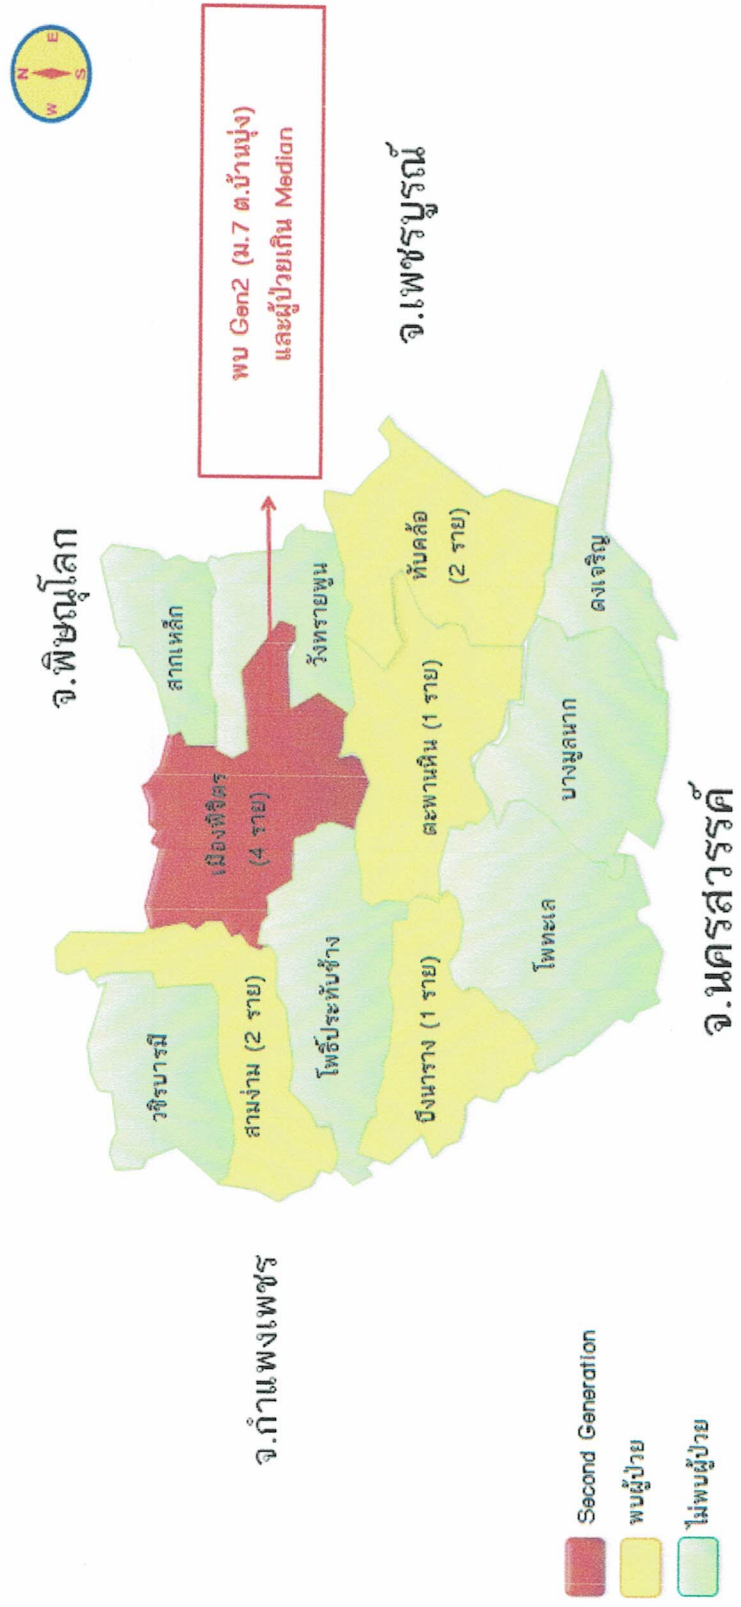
N E S W

พบ Gen2 (ม.7 ต.บ้านบุ่ง)
และผู้ป่วยเกิน Median

จ.พิษณุโลก

จ.เพชรบูรณ์

สากเหล็ก

วังทรายพูน

ทับคล้อ
(2 ราย)

เมืองพิจิตร
(4 ราย)

ตะพานหิน (1 ราย)

ดงเจริญ

บางมูลนาก

วชิรบารมี

สามง่าม (2 ราย)

โพธิ์ประทับช้าง

บึงนาราง (1 ราย)

โพทะเล

จ.กำแพงเพชร

จ.นครสวรรค์

Second Generation

พบผู้ป่วย

ไม่พบผู้ป่วย